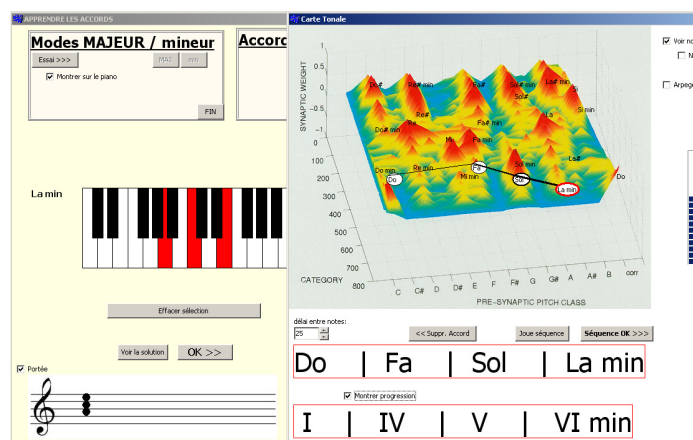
APPRENDRE LES ACCORDS

Modes MAJEUR / mineur

Essai >>>

MAJ

min

Montrer sur le piano

FIN

Accord

La min

Effacer sélection

Voir la solution

OK >>

Portée

Carte Tonale

SYNAPTIC WEIGHT

0.6
0.5
0.4
0.3
0.2
0.1
0
100
200
300
400
500
600
700
800

CATEGORY

C C# D D# E F F# G G# A A# B corr

PRE-SYNAPTIC PITCH CLASS

Do# min
Re# min
Fa#
Sol# min
La# min
Re#
Fa# min
Sol#
Si min
Do# min
Mi
Fa min
La
Do min
Re min
Fa
Sol min
La#
Do
Mi min
Sol
La min
Do

délai entre notes:

25

<< Suppr. Accord

Joue séquence

Séquence OK >>>

Do | Fa | Sol | La min

Montrer progression

I | IV | V | VI min

Voir no

N

Arpeg